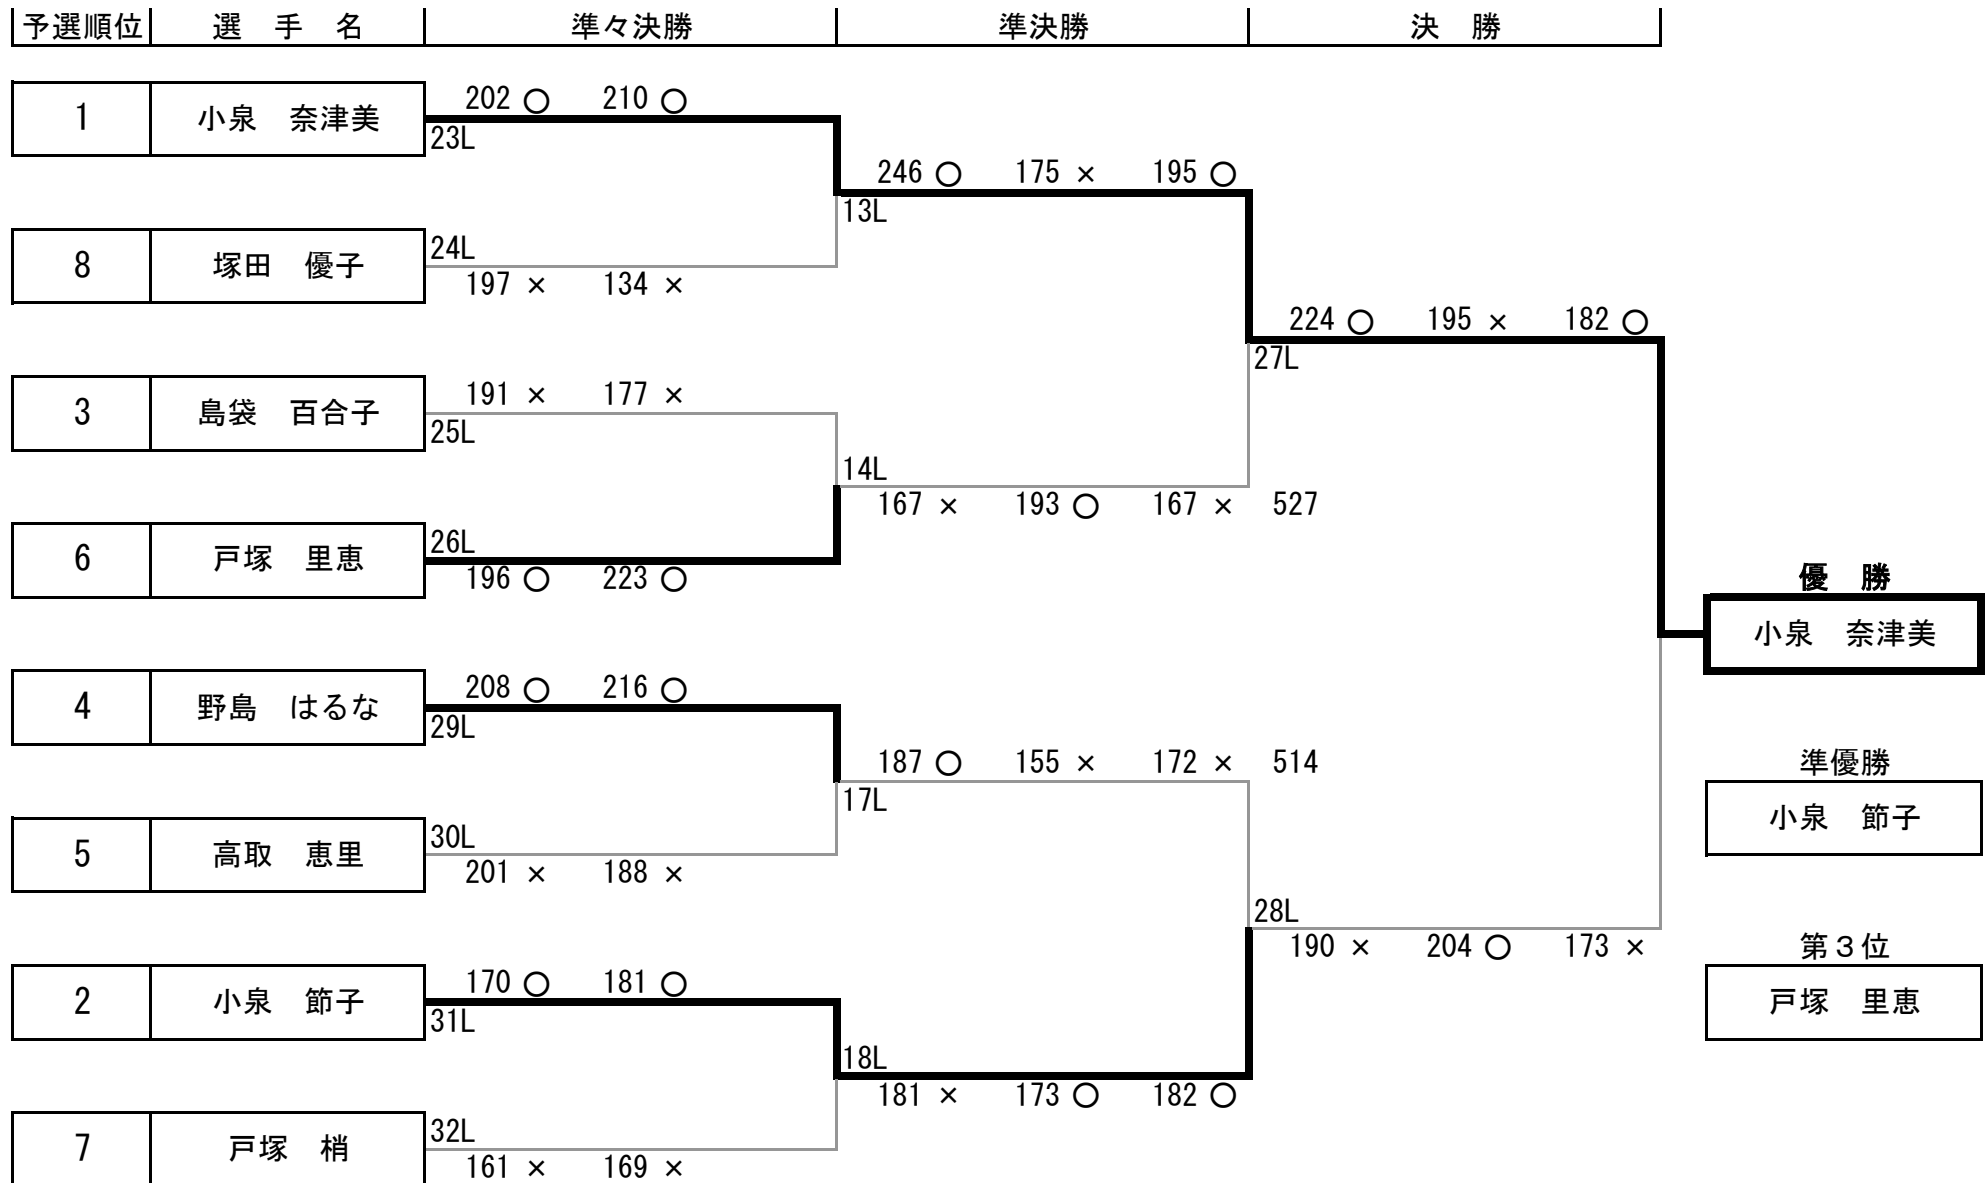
予選順位 | 選　手　名 | 準々決勝 | 準決勝 | 決　勝

1 小泉　奈津美
202 ○　210 ○
23L

246 ○　175 ×　195 ○
13L

8 塚田　優子
24L
197 ×　134 ×

224 ○　195 ×　182 ○
27L

3 島袋　百合子
191 ×　177 ×
25L

14L
167 ×　193 ○　167 ×　527

6 戸塚　里恵
26L
196 ○　223 ○

優　勝
小泉　奈津美

4 野島　はるな
208 ○　216 ○
29L

187 ○　155 ×　172 ×　514
17L

準優勝
小泉　節子

5 高取　恵里
30L
201 ×　188 ×

28L
190 ×　204 ○　173 ×

第３位
戸塚　里恵

2 小泉　節子
170 ○　181 ○
31L

18L
181 ×　173 ○　182 ○

7 戸塚　梢
32L
161 ×　169 ×